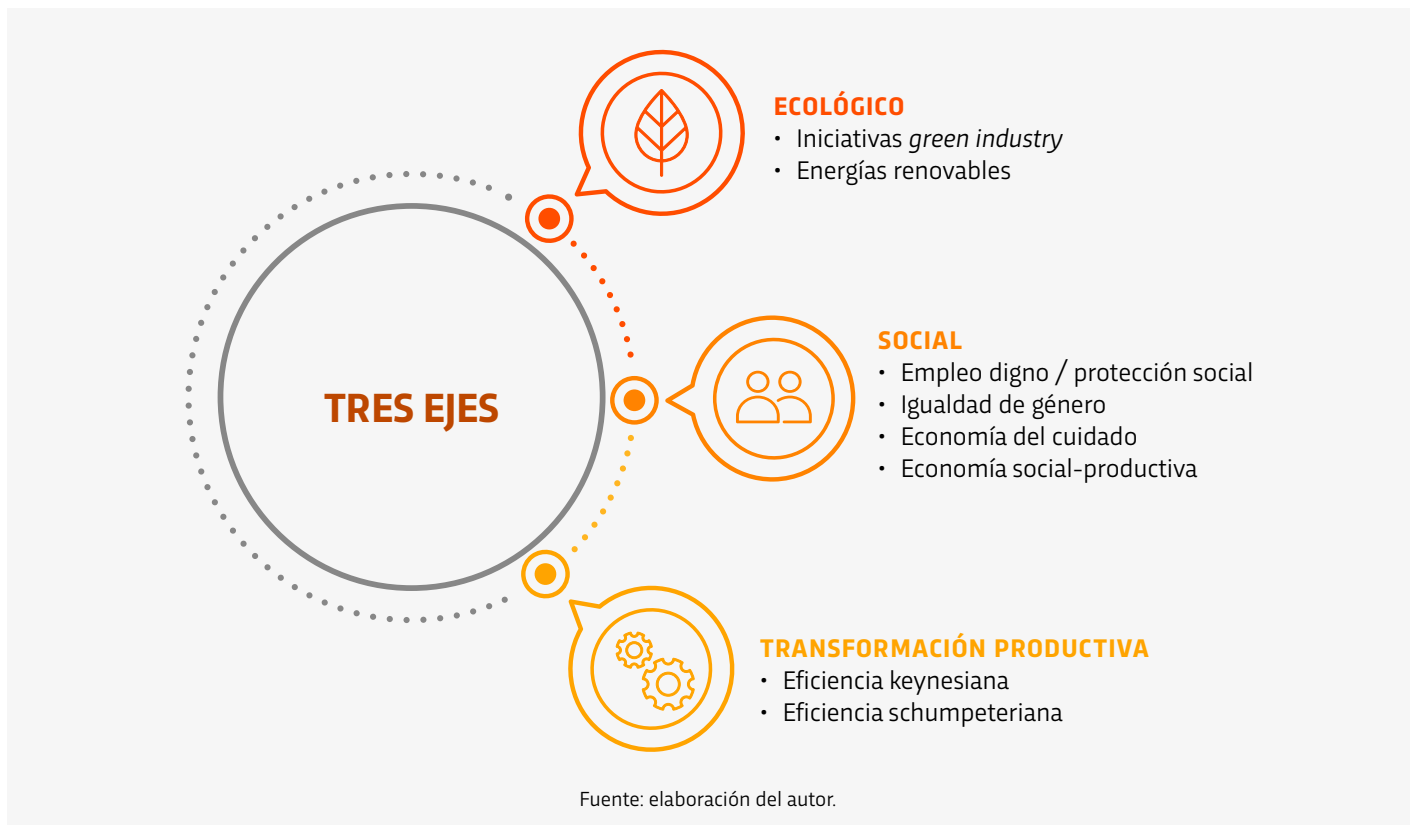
TRES EJES

ECOLÓGICO
• Iniciativas green industry
• Energías renovables

SOCIAL
• Empleo digno / protección social
• Igualdad de género
• Economía del cuidado
• Economía social-productiva

TRANSFORMACIÓN PRODUCTIVA
• Eficiencia keynesiana
• Eficiencia schumpeteriana

Fuente: elaboración del autor.